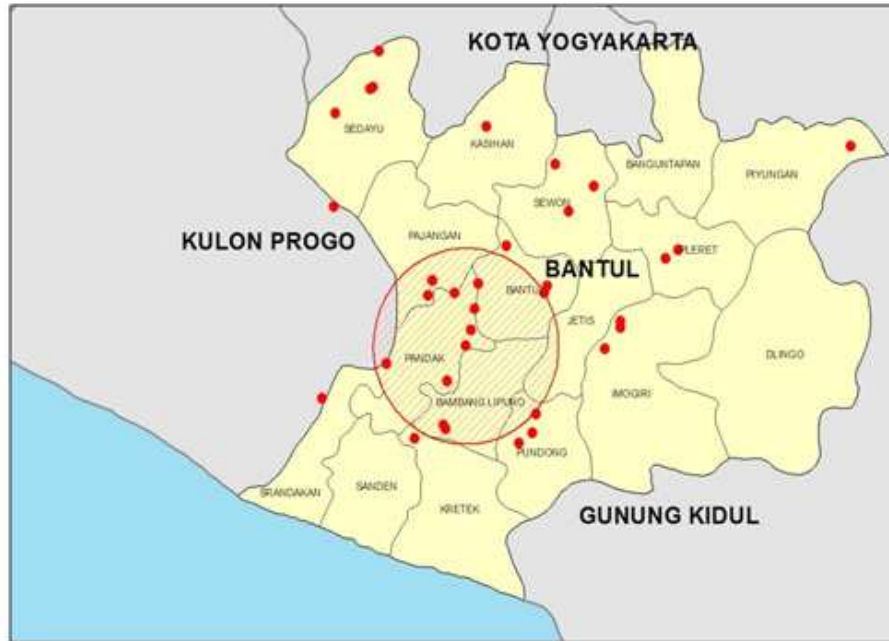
KOTA YOGYAKARTA

SEDAYU

KASIHAN

BANGUNTAPAN

PIYUNGAN

SEWON

KULON PROGO

PAJANGAN

PLERET

BANTUL

BANTUL

JETIS

PANDAK

DLINGO

IMOGIRI

BAMBANG LIPURO

PUNDONG

SRANDAKAN

SANDEN

KRETEK

GUNUNG KIDUL